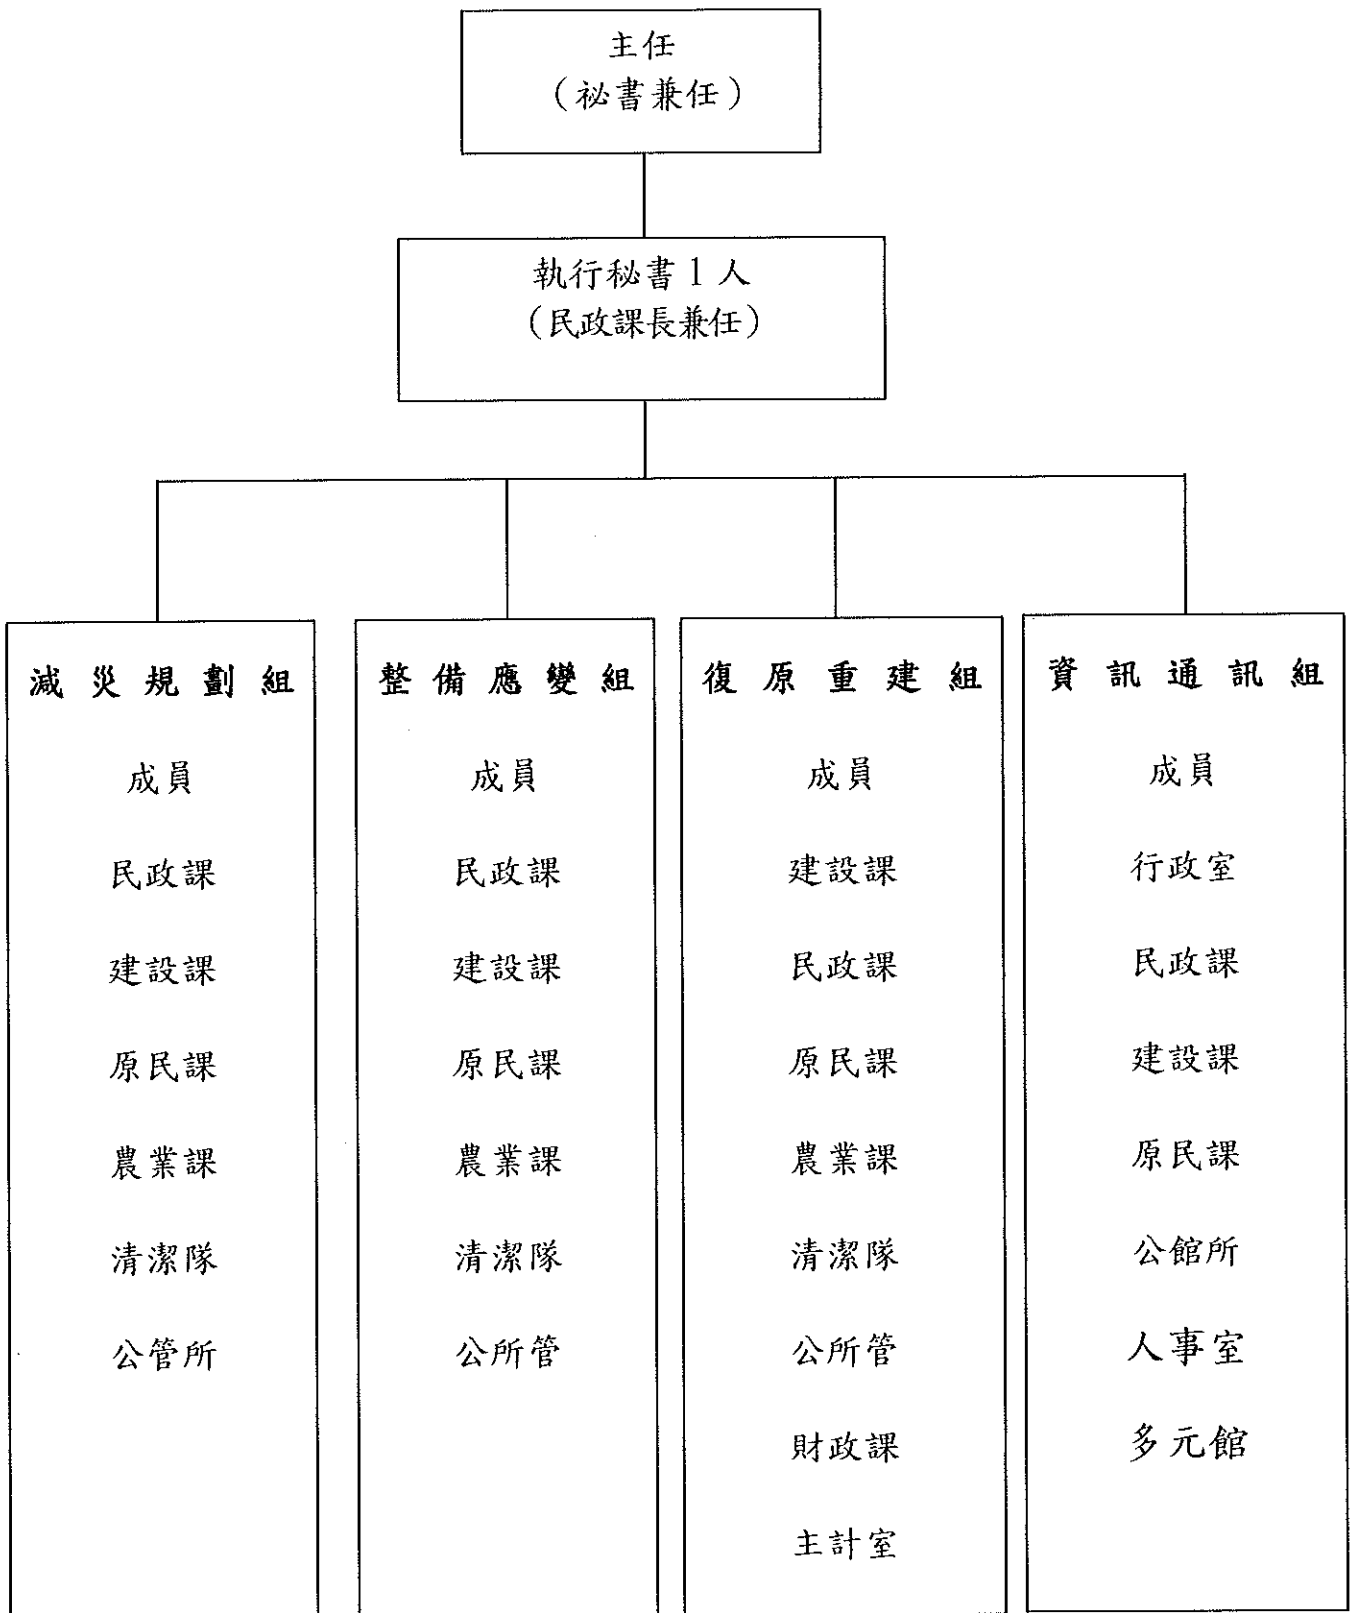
主任
（秘書兼任）

執行秘書 1 人
（民政課長兼任）

減 災 規 劃 組

成員

民政課

建設課

原民課

農業課

清潔隊

公管所

整 備 應 變 組

成員

民政課

建設課

原民課

農業課

清潔隊

公所管

復 原 重 建 組

成員

建設課

民政課

原民課

農業課

清潔隊

公所管

財政課

主計室

資 訊 通 訊 組

成員

行政室

民政課

建設課

原民課

公館所

人事室

多元館